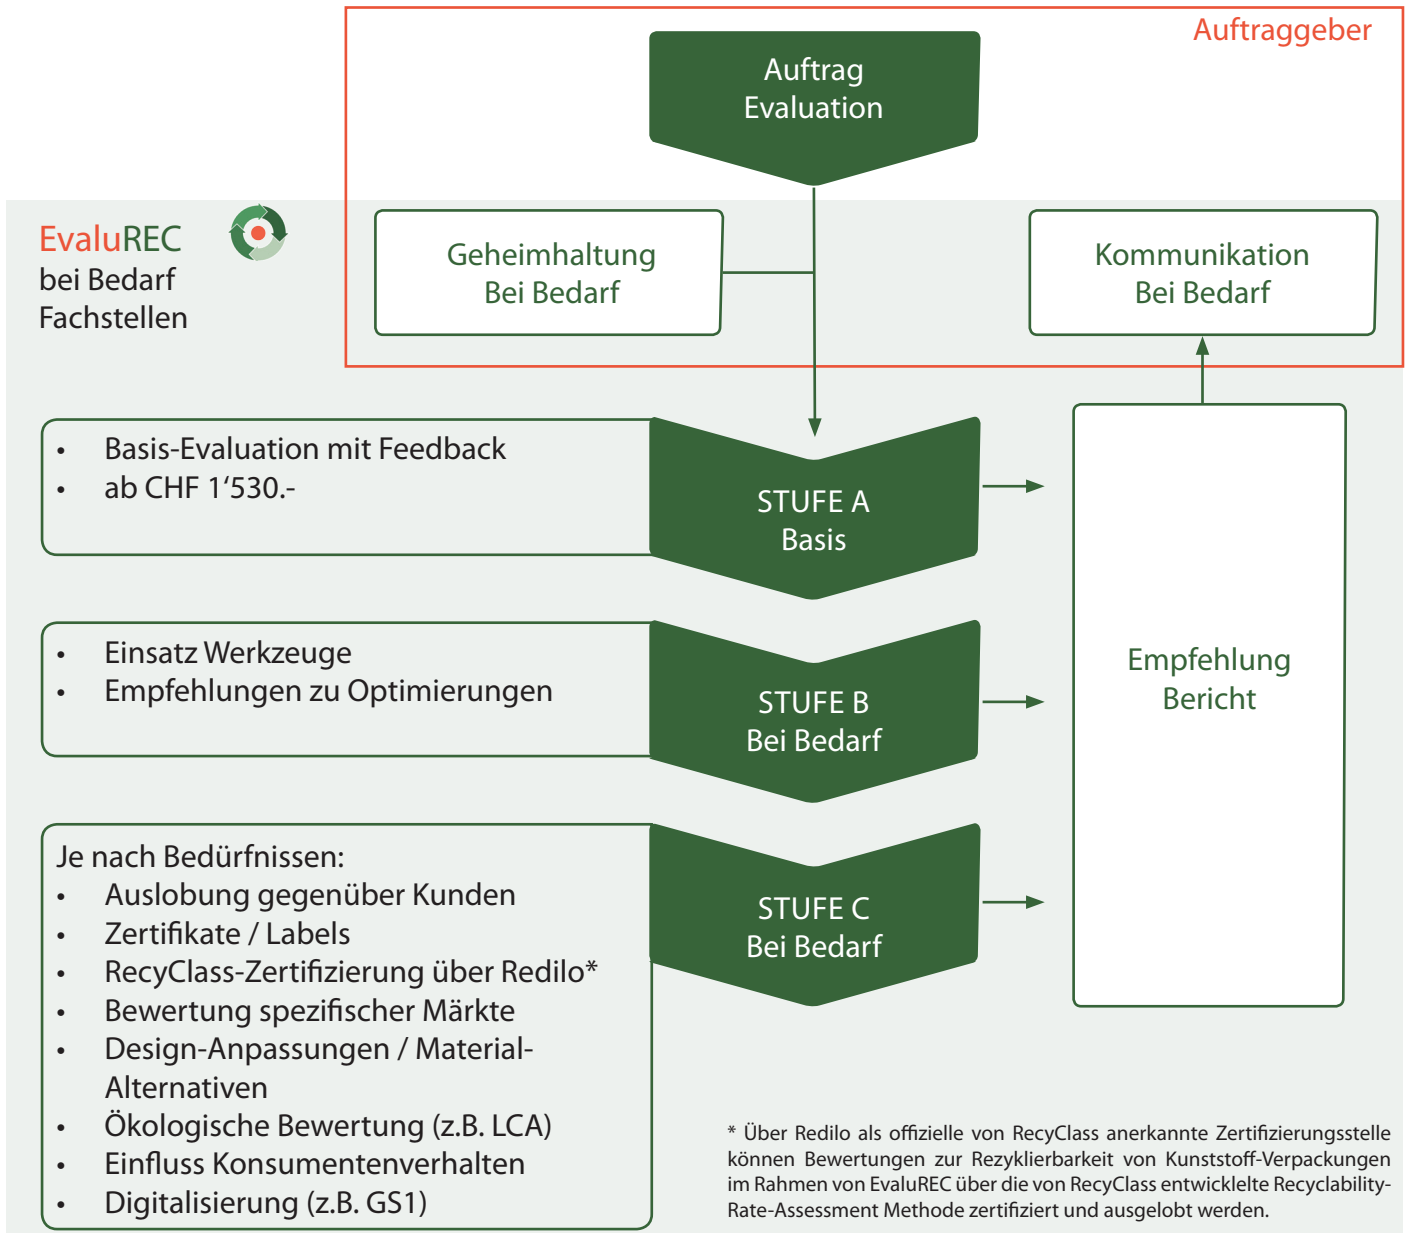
Auftraggeber

Auftrag
Evaluation

EvaluREC
bei Bedarf
Fachstellen

Geheimhaltung
Bei Bedarf

Kommunikation
Bei Bedarf

- Basis-Evaluation mit Feedback
- ab CHF 1‘530.-

STUFE A
Basis

- Einsatz Werkzeuge
- Empfehlungen zu Optimierungen

STUFE B
Bei Bedarf

Empfehlung
Bericht

Je nach Bedürfnissen:
- Auslobung gegenüber Kunden
- Zertifikate / Labels
- RecyClass-Zertifizierung über Redilo*
- Bewertung spezifischer Märkte
- Design-Anpassungen / Material-Alternativen
- Ökologische Bewertung (z.B. LCA)
- Einfluss Konsumentenverhalten
- Digitalisierung (z.B. GS1)

STUFE C
Bei Bedarf

* Über Redilo als offizielle von RecyClass anerkannte Zertifizierungsstelle können Bewertungen zur Rezyklierbarkeit von Kunststoff-Verpackungen im Rahmen von EvaluREC über die von RecyClass entwickelte Recyclability-Rate-Assessment Methode zertifiziert und ausgelobt werden.